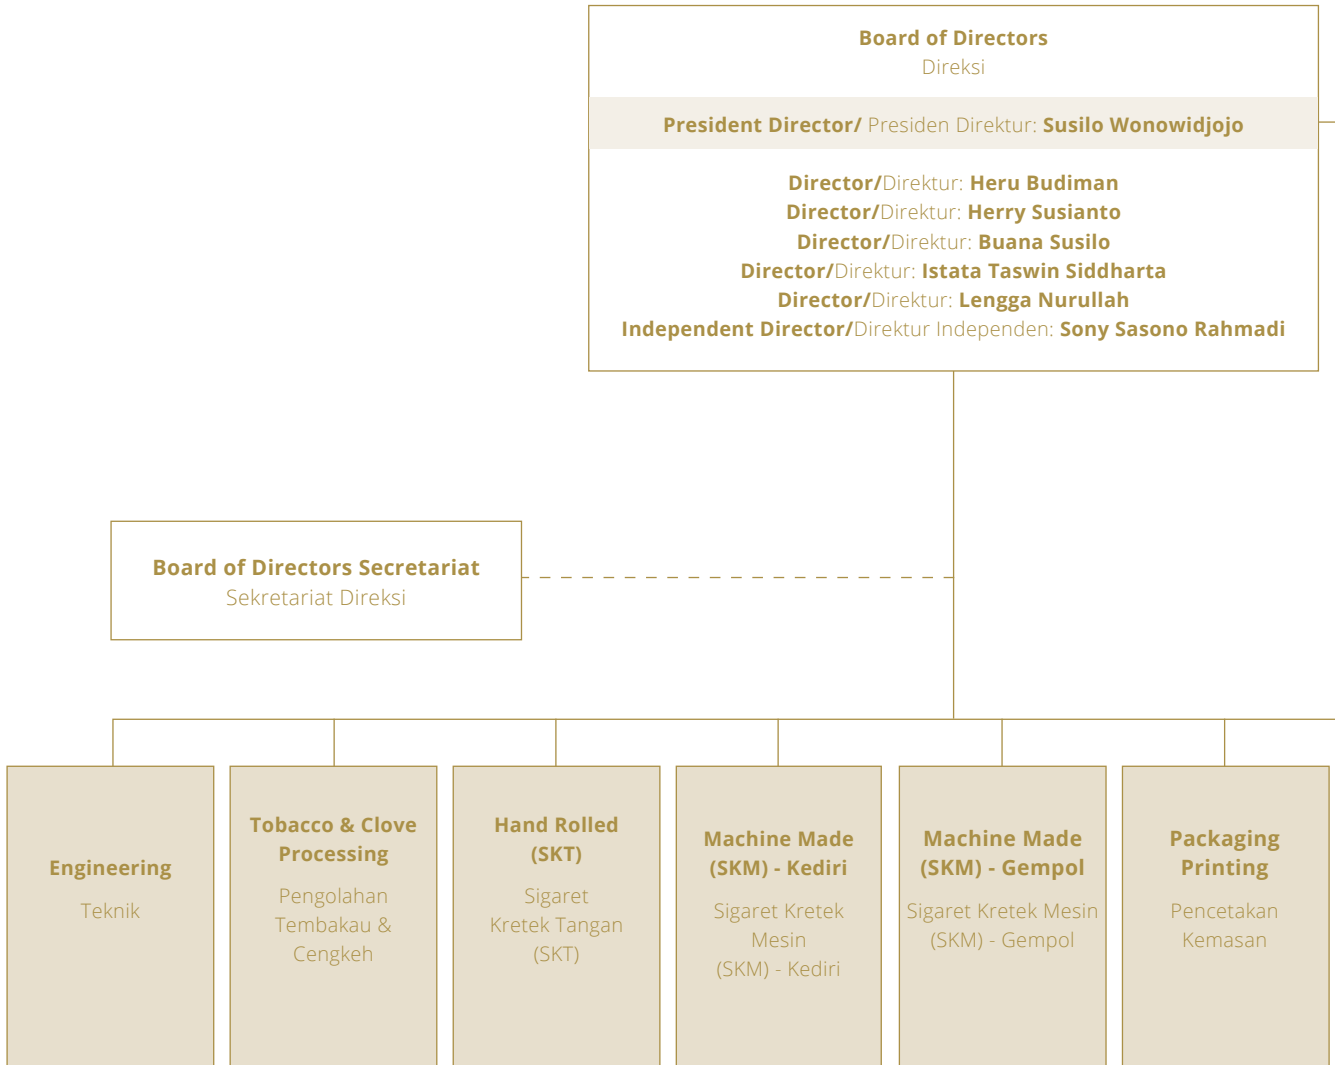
Board of Directors
Direksi

President Director/ Presiden Direktur: Susilo Wonowidjojo

Director/Direktur: Heru Budiman
Director/Direktur: Herry Susianto
Director/Direktur: Buana Susilo
Director/Direktur: Istata Taswin Siddharta
Director/Direktur: Lengga Nurullah
Independent Director/Direktur Independen: Sony Sasono Rahmadi

Board of Directors Secretariat
Sekretariat Direksi

Engineering
Teknik

Tobacco & Clove Processing
Pengolahan Tembakau & Cengkeh

Hand Rolled (SKT)
Sigaret Kretek Tangan (SKT)

Machine Made (SKM) - Kediri
Sigaret Kretek Mesin (SKM) - Kediri

Machine Made (SKM) - Gempol
Sigaret Kretek Mesin (SKM) - Gempol

Packaging Printing
Pencetakan Kemasan